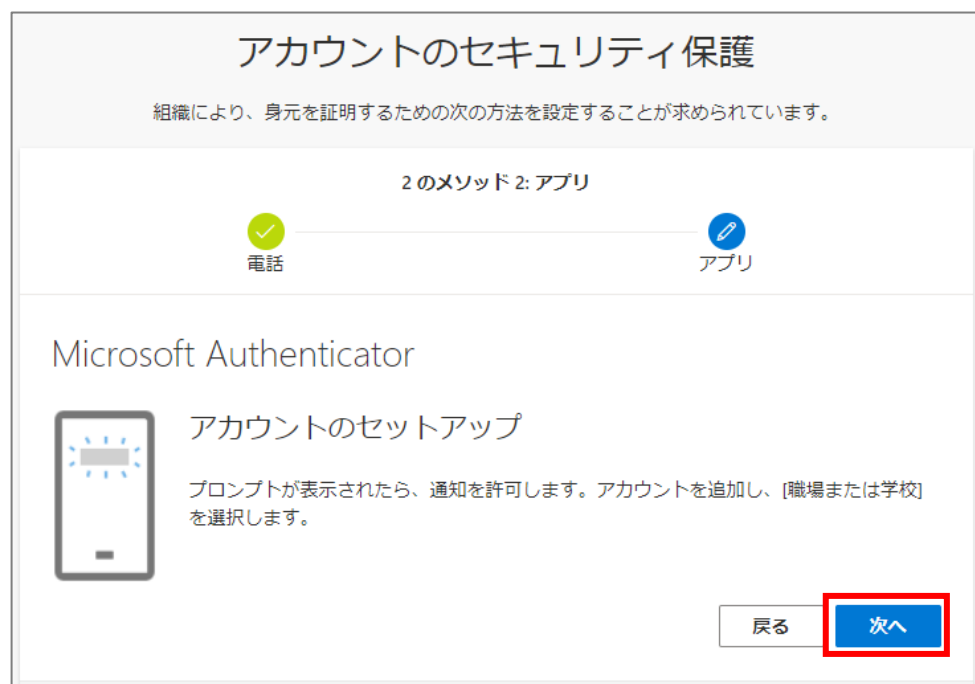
アカウントのセキュリティ保護

組織により、身元を証明するための次の方法を設定することが求められています。

2 のメソッド 2: アプリ

電話

アプリ

Microsoft Authenticator

アカウントのセットアップ

プロンプトが表示されたら、通知を許可します。アカウントを追加し、[職場または学校] を選択します。

戻る

次へ